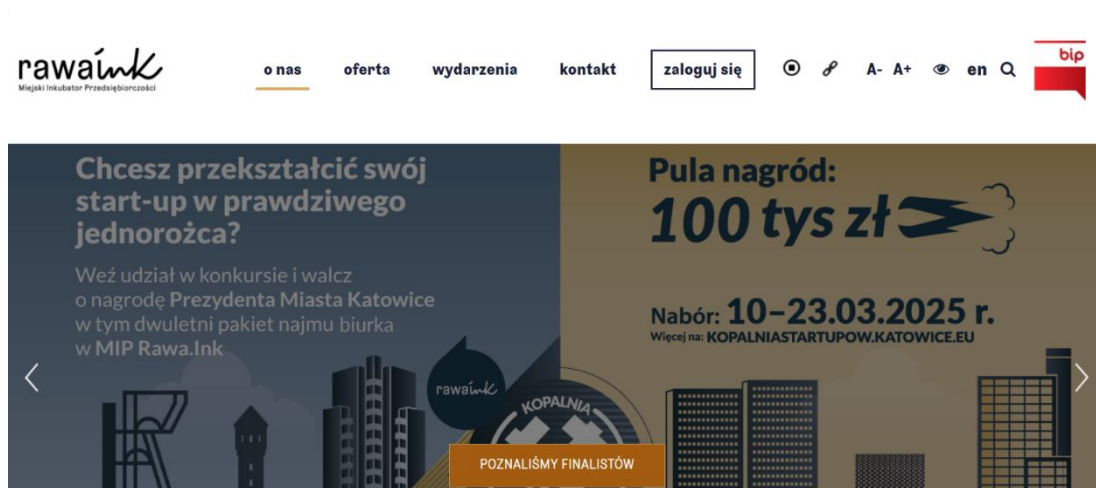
rawaink
Miejski Inkubator Przedsiębiorczości

o nas oferta wydarzenia kontakt zaloguj się A- A+ en

bip

Chcesz przekształcić swój start-up w prawdziwego jednorożca?

Weź udział w konkursie i walcz o nagrodę Prezydenta Miasta Katowice w tym dwuletni pakiet najmu biurka w MIP Rawa.Ink

Pula nagród: 100 tys zł

Nabór: 10–23.03.2025 r.
Więcej na: KOPALNIASTARTUPOW.KATOWICE.EU

rawaink

KOPALNIA

POZNALIŚMY FINALISTÓW